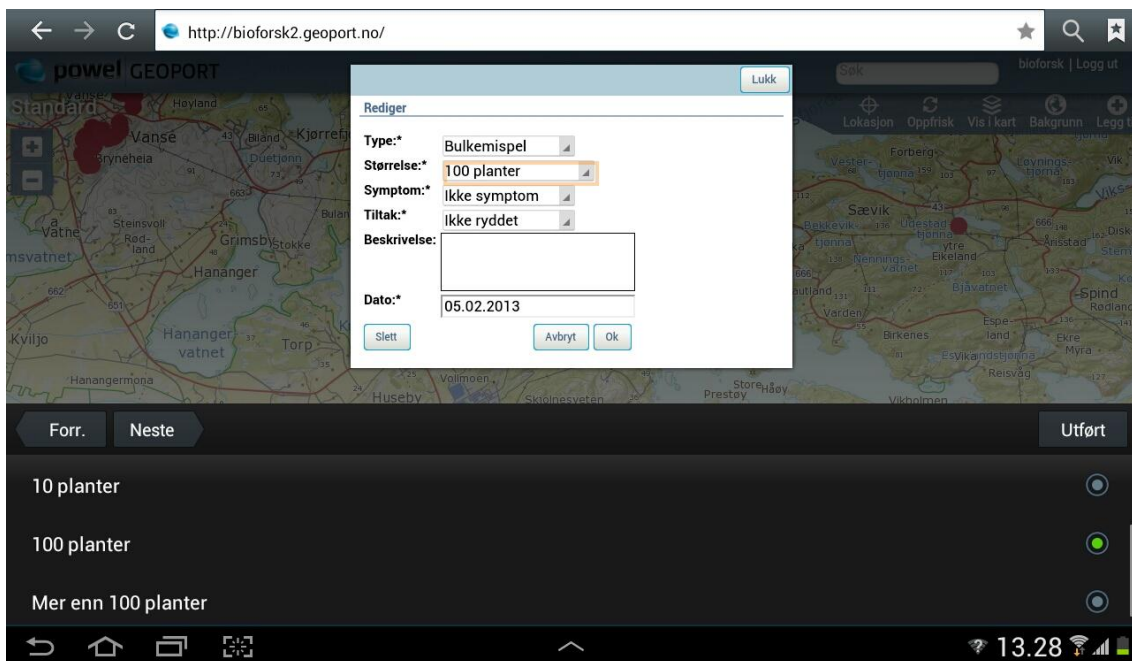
http://bioforsk2.geoport.no/

powel GEOPORT

Søk

bioforsk | Logg ut

Standard

Lokasjon Oppfrisk Vis i kart Bakgrunn Legg t

Lukk

Rediger

Type:* Bulkemispel

Størrelse:* 100 planter

Symptom:* Ikke symptom

Tiltak:* Ikke ryddet

Beskrivelse:

Dato:* 05.02.2013

Slett

Avbryt Ok

Høyland Vanse Bryneheia Bland Kjørrefj Duetjønn Vathe Steinsvoll Rød-land Grimsby Stokke Bulan Hananger msvatnet Kviljo Hanangervatnet Torp Hanangermona Volimoen Huseby Skjolnesveten Prestøy Store Håøy Vikholmen Forberg Vester-tjønna Lovnings-tjørna Vik Sævik Bleekevik Udestad-tjønna Ansstad Stein Nennings-vatnet ytre Eikeland Bjåvatnet Spind Rødland Varden Birkenes Espe-land Ekre Myra Vikaindstjønna Reisvåg

Forr. Neste

Utført

10 planter

100 planter

Mer enn 100 planter

13.28